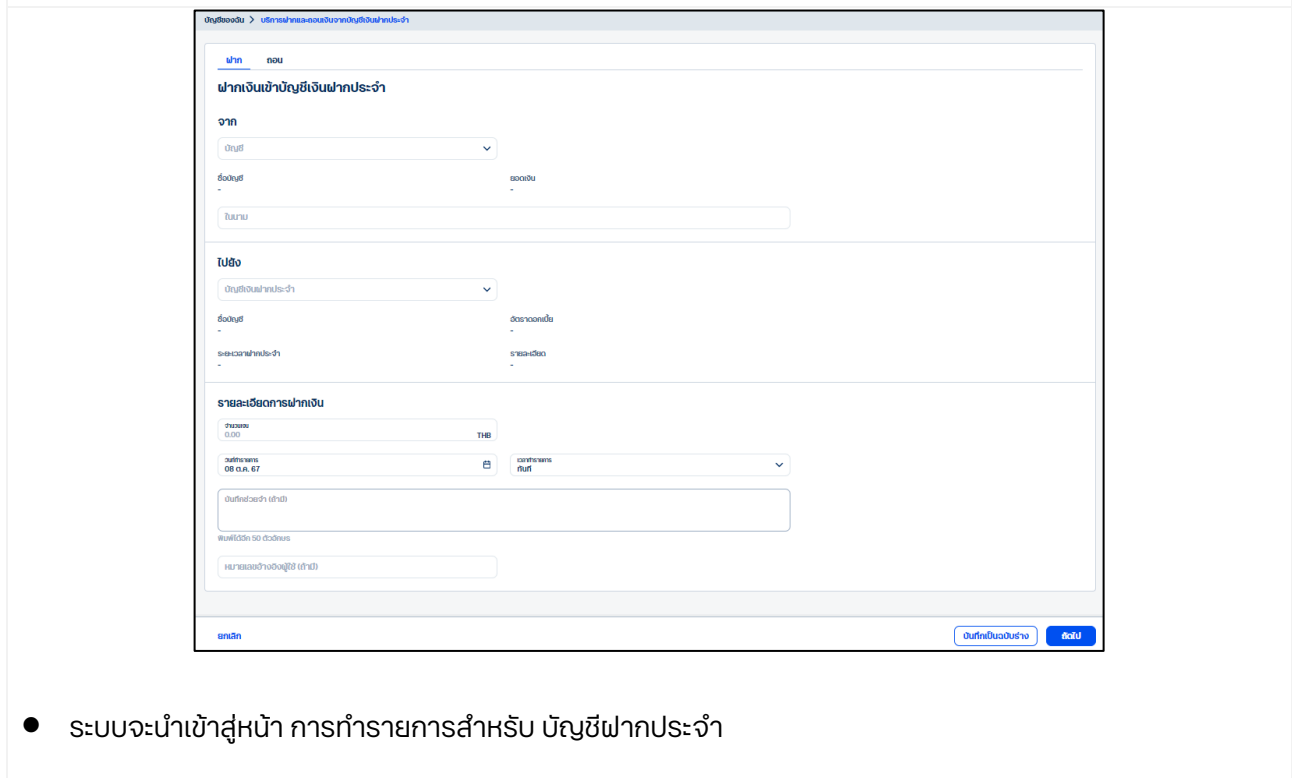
บัญชีของฉัน > บริการฝากและถอนเงินจากบัญชีเงินฝากประจำ

ฝาก ถอน

ฝากเงินเข้าบัญชีเงินฝากประจำ

จาก

บัญชี

ชื่อบัญชี
-

ยอดเงิน
-

ใบนาม

ไปยัง

บัญชีเงินฝากประจำ

ชื่อบัญชี
-

อัตราดอกเบี้ย
-

ระยะเวลาฝากประจำ
-

รายละเอียด
-

รายละเอียดการฝากเงิน

จำนวนเงิน
0.00 THB

วันที่ทำรายการ
08 ต.ค. 67

เวลาทำรายการ
ทันที

บันทึกช่วยจำ (ถ้ามี)

พิมพ์ได้อีก 50 ตัวอักษร

หมายเลขอ้างอิงผู้ใช้ (ถ้ามี)

ยกเลิก

บันทึกเป็นฉบับร่าง

ถัดไป

ระบบจะนำเข้าสู่หน้า การทำรายการสำหรับ บัญชีฝากประจำ